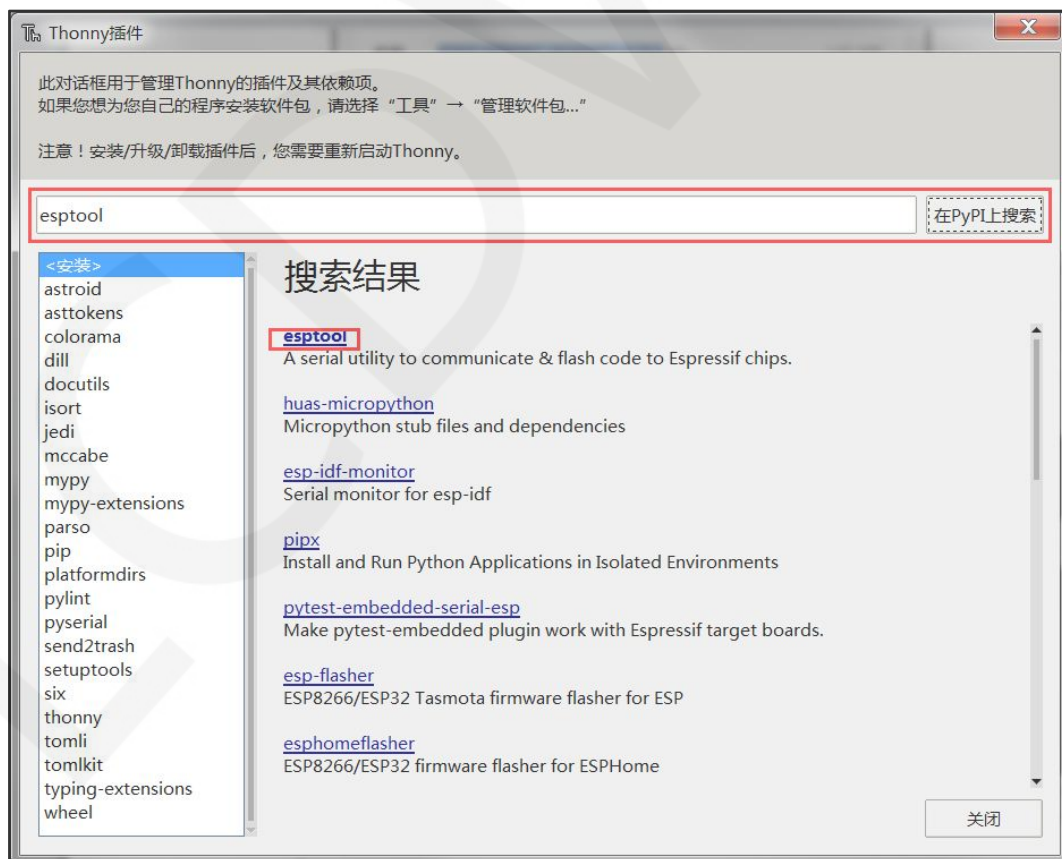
Thonny插件

此对话框用于管理Thonny的插件及其依赖项。
如果您想为您自己的程序安装软件包，请选择“工具”→“管理软件包...”

注意！安装/升级/卸载插件后，您需要重新启动Thonny。

esptool

在PyPI上搜索

<安装>
astroid
asttokens
colorama
dill
docutils
isort
jedi
mccabe
mypy
mypy-extensions
parso
pip
platformdirs
pylint
pyserial
send2trash
setuptools
six
thonny
tomli
tomlkit
typing-extensions
wheel

搜索结果

esptool
A serial utility to communicate & flash code to Espressif chips.

huas-micropython
Micropython stub files and dependencies

esp-idf-monitor
Serial monitor for esp-idf

pipx
Install and Run Python Applications in Isolated Environments

pytest-embedded-serial-esp
Make pytest-embedded plugin work with Espressif target boards.

esp-flasher
ESP8266/ESP32 Tasmota firmware flasher for ESP

esphomeflasher
ESP8266/ESP32 firmware flasher for ESPHome

关闭